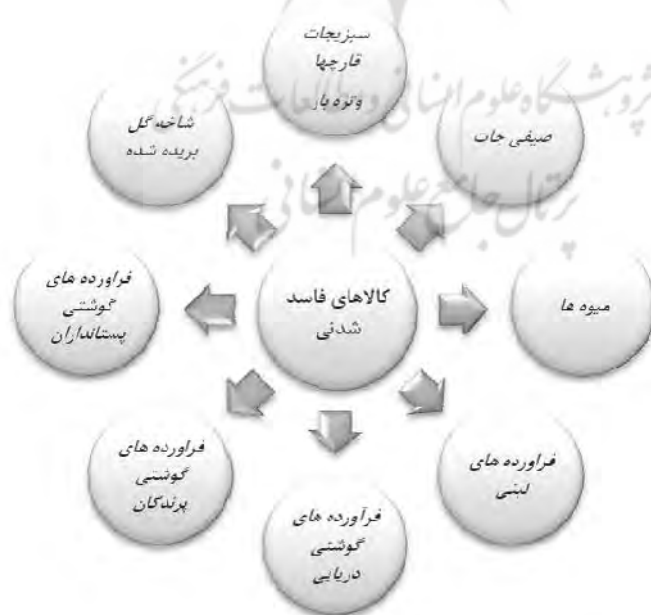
کالاهای فاسد شدنی

سبزیجات قارچها وتره بار

صیفی جات

میوه ها

فراورده های لبنی

فرآورده های گوشتی دریایی

فراورده های گوشتی پرندگان

فراورده های گوشتی پستانداران

شاخه گل بریده شده

پژوهشگاه علوم انسانی و مطالعات فرهنگی
پرتال جامع علوم انسانی